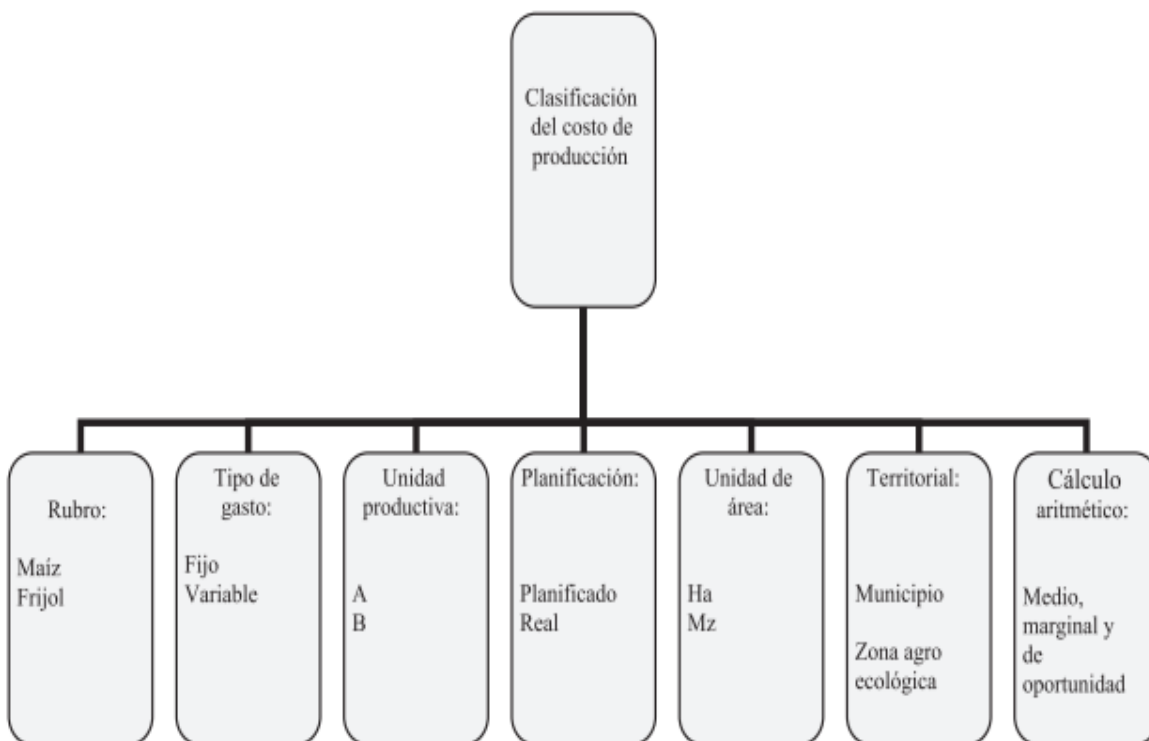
Clasificación del costo de producción

Rubro:

Maíz
Frijol

Tipo de gasto:

Fijo
Variable

Unidad productiva:

A
B

Planificación:

Planificado
Real

Unidad de área:

Ha
Mz

Territorial:

Municipio

Zona agro ecológica

Cálculo aritmético:

Medio, marginal y de oportunidad